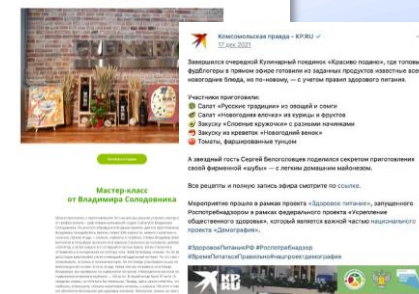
Мастер-класс
от Владимира Солодовника

Комсомольская правда - KP.RU
17 дек 2021

Завершился очередной Кулинарный поединок «Красиво подано», где топовые фудблогеры в прямом эфире готовили из заданных продуктов известные всем новогодние блюда, но по-новому, — с учетом правил здорового питания.

Участники приготовили:
Салат «Русские традиции» из овощей и сельди
Салат «Новогодняя елочка» из курицы и фруктов
Закуску «Слоеные кружочки» с разными начинками
Закуску из креветок «Новогодний венок»
Томаты, фаршированные тунцом

А звездный гость Сергей Белоголовцев поделился секретом приготовления своей фирменной «шубы» — с легким домашним майонезом.

Все рецепты и полную запись эфира смотрите по ссылке.

Мероприятие прошло в рамках проекта «Здоровое питание», запущенного Роспотребнадзором в рамках федерального проекта «Укрепление общественного здоровья», который является важной частью национального проекта «Демография».

#ЗдоровоеПитаниеРФ #Роспотребнадзор
#ВремяПитатьсяПравильно #нацпроектдемография

KP.RU